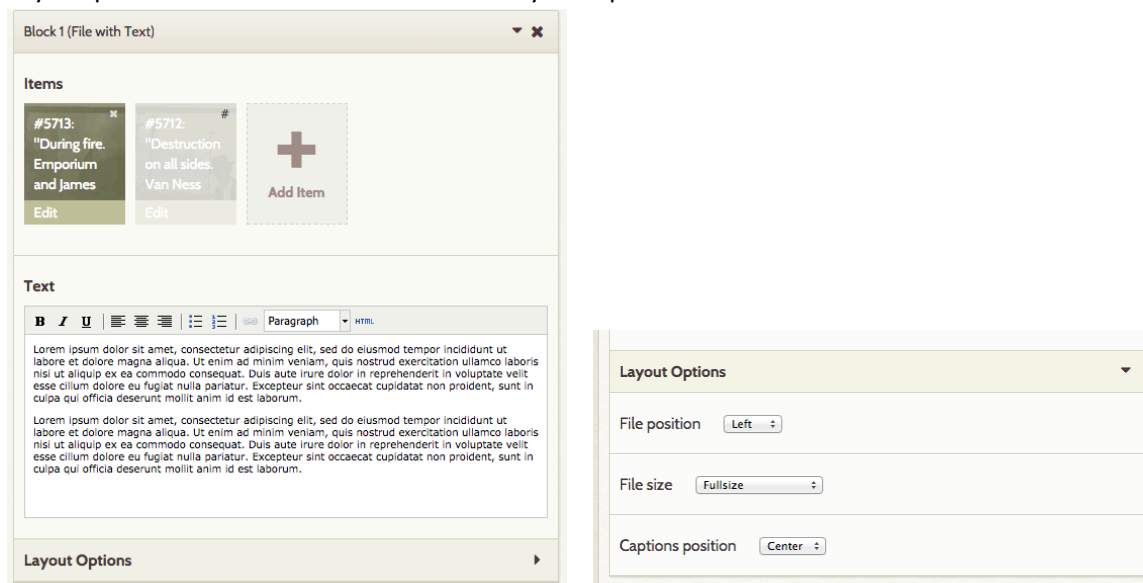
Block 1 (File with Text)

Items

#5713: "During fire. Emporium and James
Edit

#5712: "Destruction on all sides. Van Ness
Edit

Add Item

Text

B I U Paragraph HTML

Lorem ipsum dolor sit amet, consectetur adipiscing elit, sed do eiusmod tempor incididunt ut labore et dolore magna aliqua. Ut enim ad minim veniam, quis nostrud exercitation ullamco laboris nisi ut aliquip ex ea commodo consequat. Duis aute irure dolor in reprehenderit in voluptate velit esse cillum dolore eu fugiat nulla pariatur. Excepteur sint occaecat cupidatat non proident, sunt in culpa qui officia deserunt mollit anim id est laborum.

Lorem ipsum dolor sit amet, consectetur adipiscing elit, sed do eiusmod tempor incididunt ut labore et dolore magna aliqua. Ut enim ad minim veniam, quis nostrud exercitation ullamco laboris nisi ut aliquip ex ea commodo consequat. Duis aute irure dolor in reprehenderit in voluptate velit esse cillum dolore eu fugiat nulla pariatur. Excepteur sint occaecat cupidatat non proident, sunt in culpa qui officia deserunt mollit anim id est laborum.

Layout Options

Layout Options

File position Left

File size Fullsize

Captions position Center